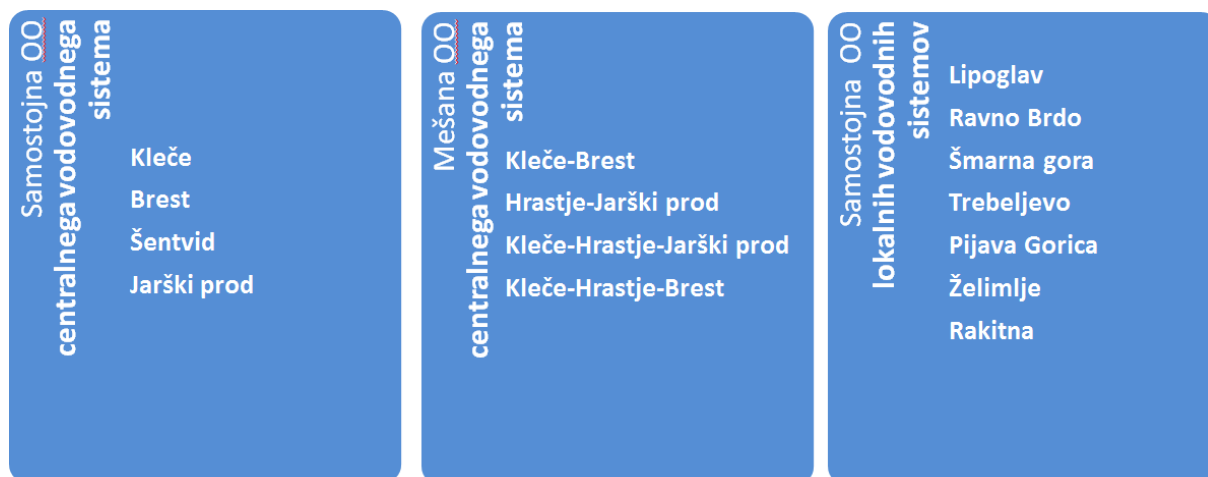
Samostojna OO centralnega vodovodnega sistema

Kleče

Brest

Šentvid

Jarški prod

Mešana OO centralnega vodovodnega sistema

Kleče-Brest

Hrastje-Jarški prod

Kleče-Hrastje-Jarški prod

Kleče-Hrastje-Brest

Samostojna OO lokalnih vodovodnih sistemov

Lipoglav

Ravno Brdo

Šmarna gora

Trebeljevo

Pijava Gorica

Želimlje

Rakitna